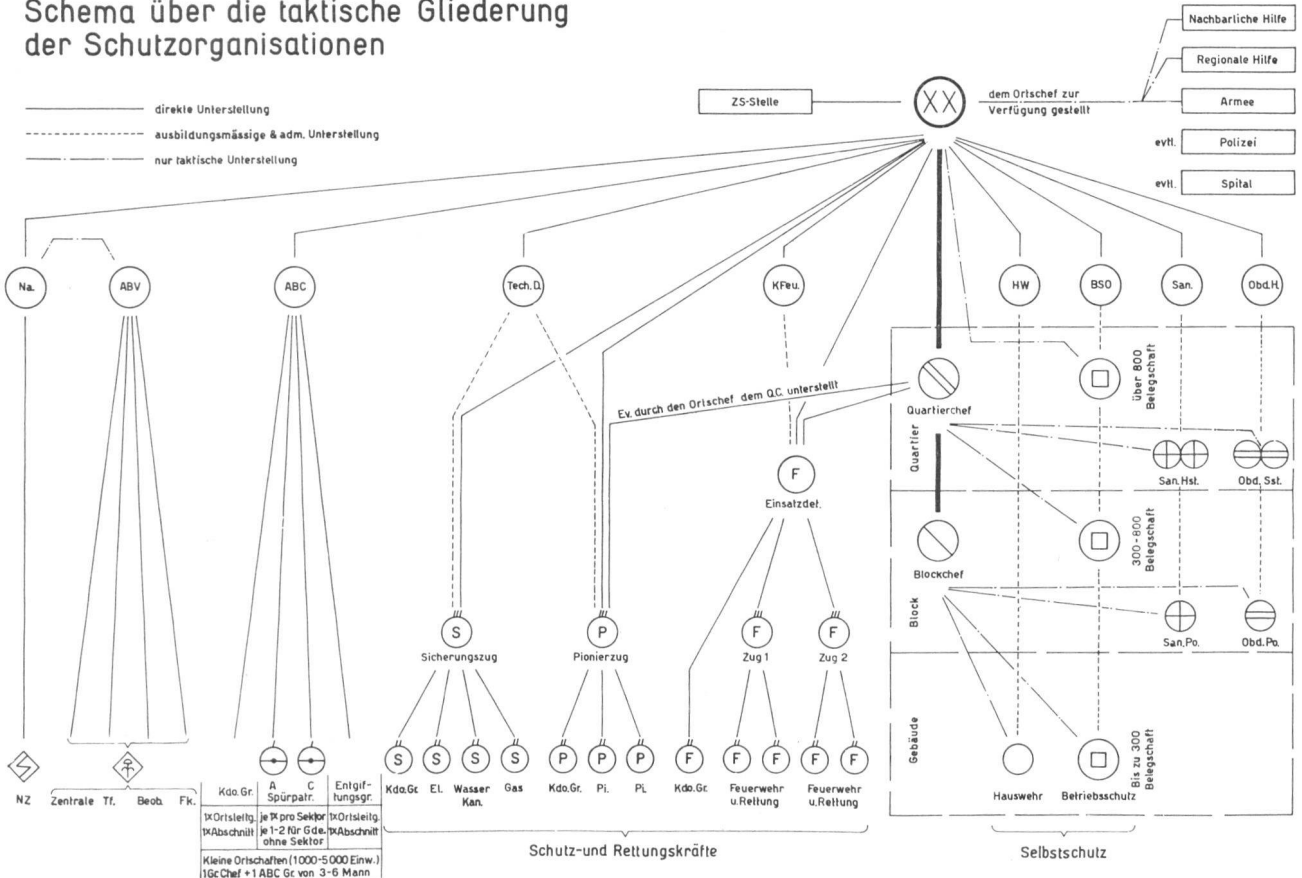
Schema über die taktische Gliederung der Schutzorganisationen

direkte Unterstellung
ausbildungsmässige & adm. Unterstellung
nur taktische Unterstellung

Nachbarliche Hilfe
Regionale Hilfe
ZS-Stelle
XX
dem Ortschef zur Verfügung gestellt
Armee
evtl. Polizei
evtl. Spital

Na.
ABV
ABC
Tech. D.
KFeu.
HW
BSO
San.
Obd.H.

Ev. durch den Ortschef dem Q.C. unterstellt
Quartierchef
über 800 Belegschaft
Quartier
San. Hst.
Obd. Sst.
F
Einsatzdet.
Blockchef
300-800 Belegschaft
Block
San. Po.
Obd. Po.

S
Sicherungszug
P
Pionierzug
F
Zug 1
F
Zug 2

Gebäude
Bis zu 300 Belegschaft

NZ
Zentrale
Tf.
Beob.
Fk.

| Kdo. Gr. | A C Spürpatr. | Entgiftungsgr. |
|---|---|---|
| 1x Ortsleitg. 1x Abschnitt | je 1x pro Sektor je 1-2 für Gde. ohne Sektor | 1x Ortsleitg. 1x Abschnitt |
| Kleine Ortschaften (1000-5000 Einw.) 1Gr. Chef + 1 ABC Gr. von 3-6 Mann | | |

S Kdo. Gr.
S El.
S Wasser Kan.
S Gas
P Kdo. Gr.
P Pi.
P Pi.
F Kdo. Gr.
F F Feuerwehr u. Rettung
F F Feuerwehr u. Rettung
Hauswehr
Betriebsschutz

Schutz- und Rettungskräfte
Selbstschutz